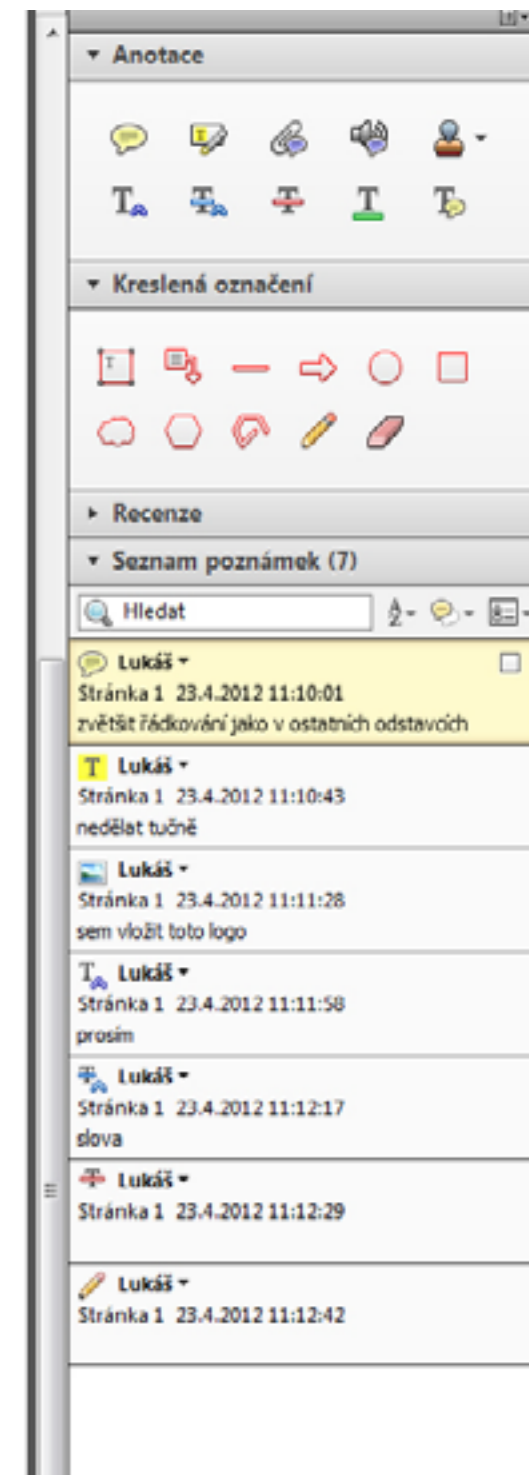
▾ Anotace

▾ Kreslená označení

▸ Recenze

▾ Seznam poznámek (7)

Hledat

Lukáš ▾
Stránka 1 23.4.2012 11:10:01
zvětšit řádkování jako v ostatních odstavcích

Lukáš ▾
Stránka 1 23.4.2012 11:10:43
nedělat tučně

Lukáš ▾
Stránka 1 23.4.2012 11:11:28
sem vložit toto logo

Lukáš ▾
Stránka 1 23.4.2012 11:11:58
prosím

Lukáš ▾
Stránka 1 23.4.2012 11:12:17
slova

Lukáš ▾
Stránka 1 23.4.2012 11:12:29

Lukáš ▾
Stránka 1 23.4.2012 11:12:42